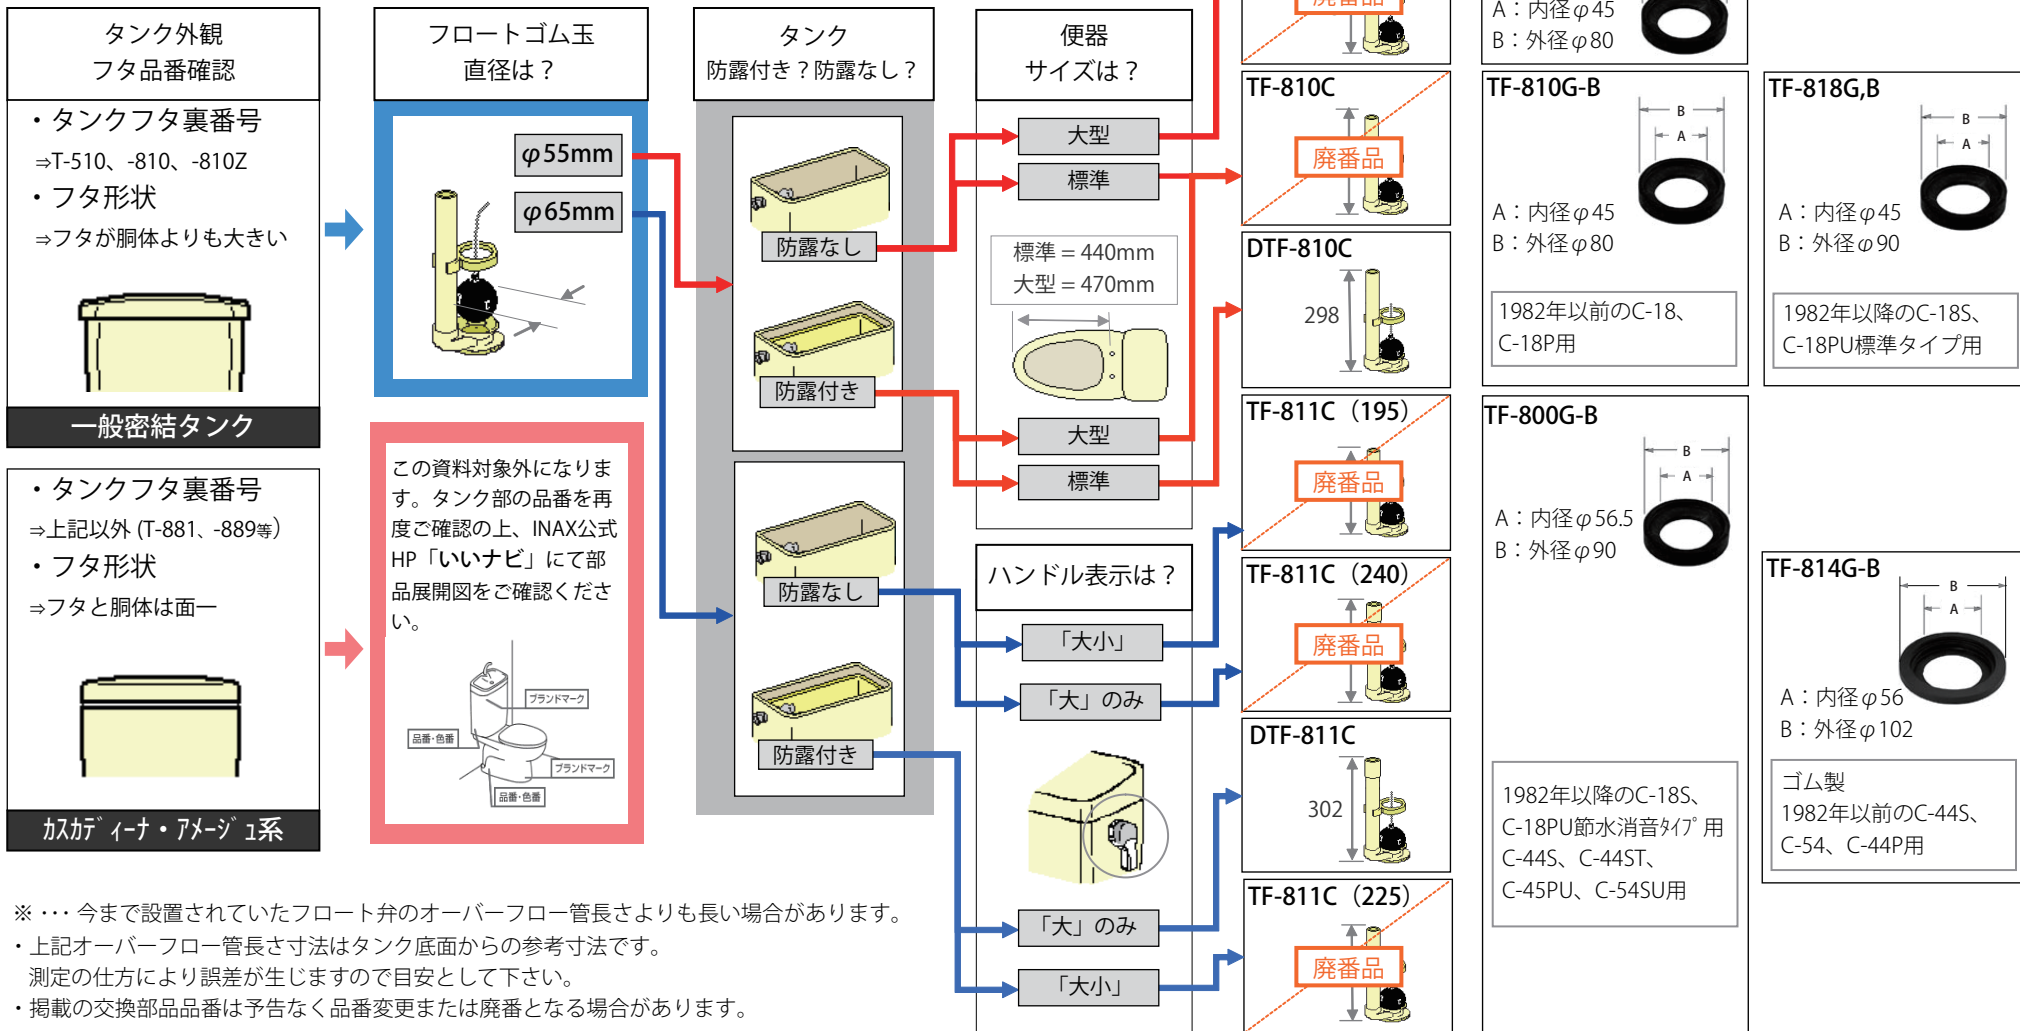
タンク外観
フタ品番確認

・タンクフタ裏番号
⇒T-510、-810、-810Z
・フタ形状
⇒フタが胴体よりも大きい

一般密結タンク

・タンクフタ裏番号
⇒上記以外 (T-881、-889等)
・フタ形状
⇒フタと胴体は面一

ｶｽｶﾃﾞｨｰﾅ・ｱﾒｰｼﾞｭ系

フロートゴム玉
直径は？

$\varphi$55mm
$\varphi$65mm

この資料対象外になります。タンク部の品番を再度ご確認の上、INAX公式HP「いいナビ」にて部品展開図をご確認ください。

ブランドマーク
品番・色番
ブランドマーク
品番・色番

タンク
防露付き？防露なし？

防露なし
防露付き
防露なし
防露付き

便器
サイズは？

大型
標準
標準＝440mm
大型＝470mm
大型
標準

ハンドル表示は？

「大小」
「大」のみ
「大」のみ
「大小」

廃番品

TF-810C
廃番品

DTF-810C
298

TF-811C（195）
廃番品

TF-811C（240）
廃番品

DTF-811C
302

TF-811C（225）
廃番品

A：内径$\varphi$45
B：外径$\varphi$80

TF-810G-B
B
A
A：内径$\varphi$45
B：外径$\varphi$80
1982年以前のC-18、C-18P用

TF-818G,B
B
A
A：内径$\varphi$45
B：外径$\varphi$90
1982年以降のC-18S、C-18PU標準タイプ用

TF-800G-B
B
A
A：内径$\varphi$56.5
B：外径$\varphi$90

1982年以降のC-18S、C-18PU節水消音ﾀｲﾌﾟ用
C-44S、C-44ST、C-45PU、C-54SU用

TF-814G-B
B
A
A：内径$\varphi$56
B：外径$\varphi$102
ゴム製
1982年以前のC-44S、C-54、C-44P用

※・・・今まで設置されていたフロート弁のオーバーフロー管長さよりも長い場合があります。
・上記オーバーフロー管長さ寸法はタンク底面からの参考寸法です。
測定の仕方により誤差が生じますので目安として下さい。
・掲載の交換部品品番は予告なく品番変更または廃番となる場合があります。